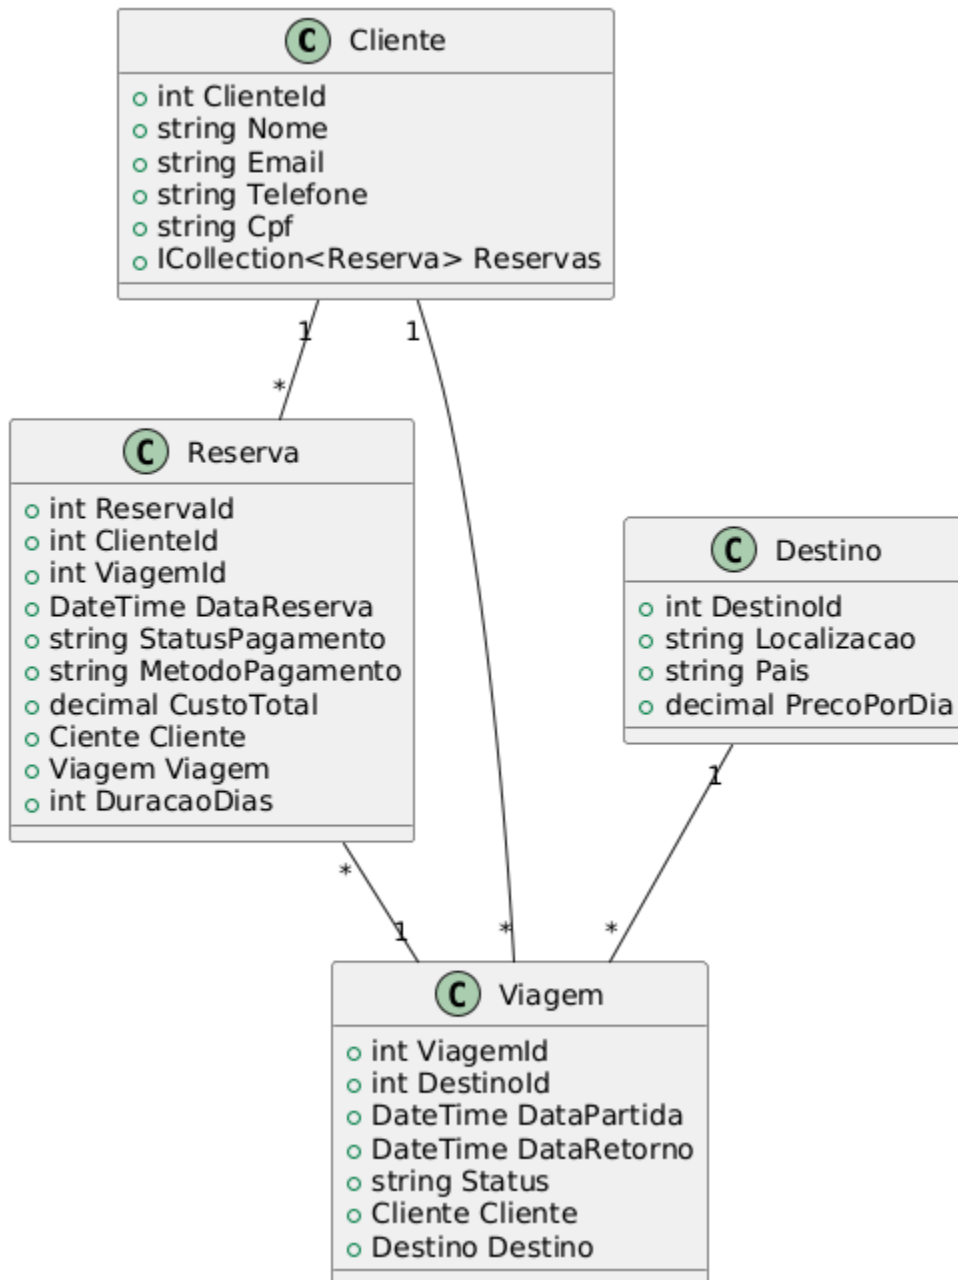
C Cliente
int ClienteId
string Nome
string Email
string Telefone
string Cpf
ICollection<Reserva> Reservas

1
*
1

C Reserva
int ReservaId
int ClienteId
int ViagemId
DateTime DataReserva
string StatusPagamento
string MetodoPagamento
decimal CustoTotal
Ciente Cliente
Viagem Viagem
int DuracaoDias

C Destino
int DestinoId
string Localizacao
string Pais
decimal PrecoPorDia

1
*
1
*
*

C Viagem
int ViagemId
int DestinoId
DateTime DataPartida
DateTime DataRetorno
string Status
Cliente Cliente
Destino Destino